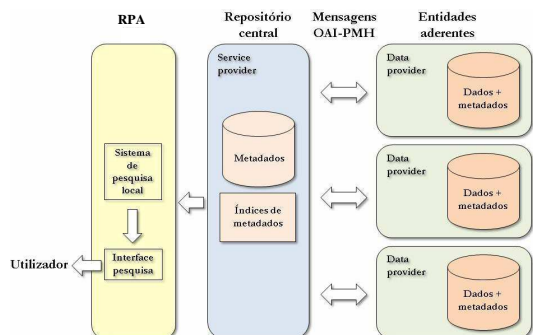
RPA

Repositório central

Mensagens OAI-PMH

Entidades aderentes

Service provider

Metadados

Índices de metadados

Sistema de pesquisa local

Interface pesquisa

Utilizador

Data provider

Dados + metadados

Data provider

Dados + metadados

Data provider

Dados + metadados